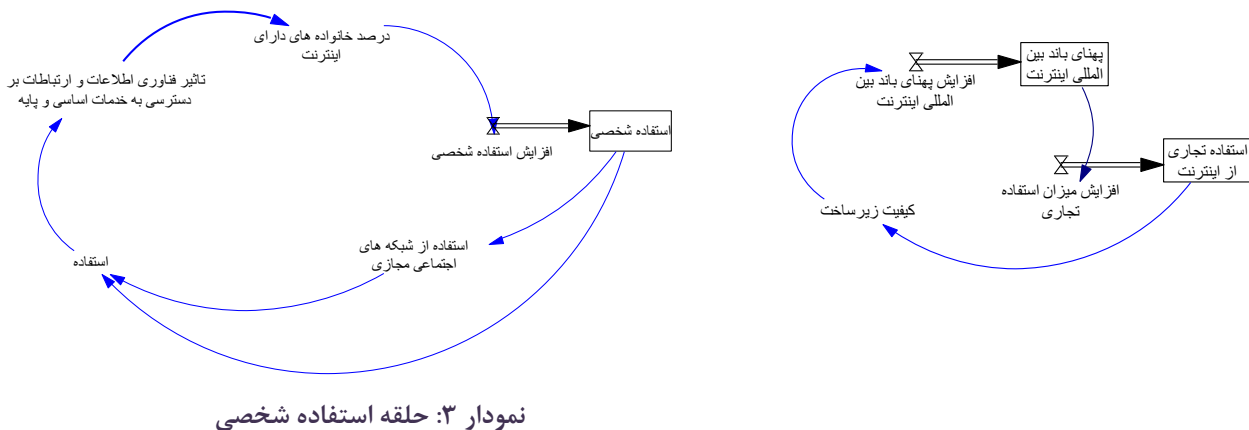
پهنای باند بین المللی اینترنت

افزایش پهنای باند بین المللی اینترنت

استفاده تجاری از اینترنت

افزایش میزان استفاده تجاری

کیفیت زیرساخت

درصد خانواده های دارای اینترنت

تاثیر فناوری اطلاعات و ارتباطات بر دسترسی به خدمات اساسی و پایه

استفاده شخصی

افزایش استفاده شخصی

استفاده از شبکه های اجتماعی مجازی

استفاده

نمودار ۳: حلقه استفاده شخصی